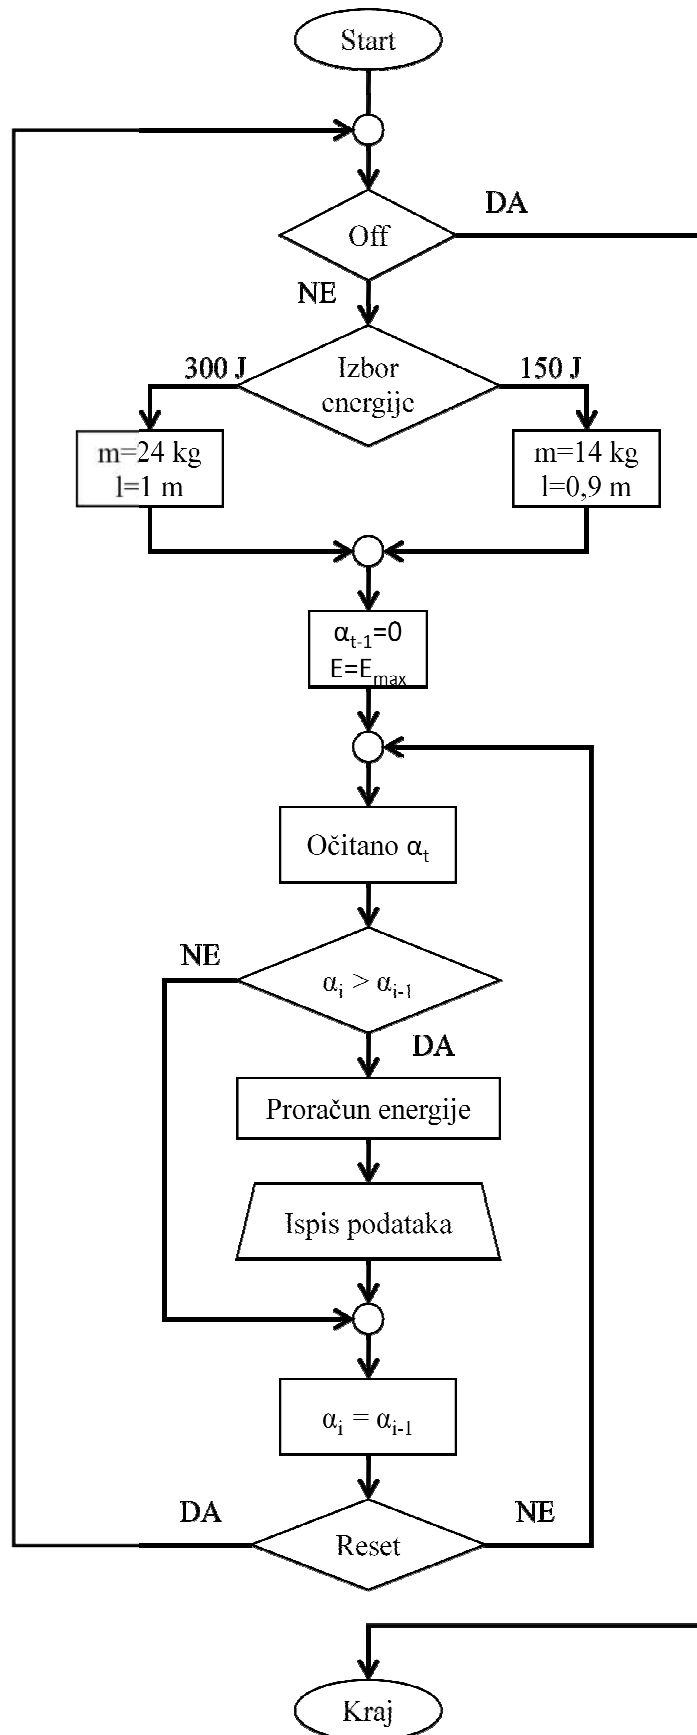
Start

Off

DA

NE

Izbor energije

300 J

150 J

m=24 kg
l=1 m

m=14 kg
l=0,9 m

$\alpha_{t-1}=0$
$E=E_{max}$

Očitano $\alpha_t$

NE

$\alpha_i > \alpha_{i-1}$

DA

Proračun energije

Ispis podataka

$\alpha_i = \alpha_{i-1}$

DA

Reset

NE

Kraj